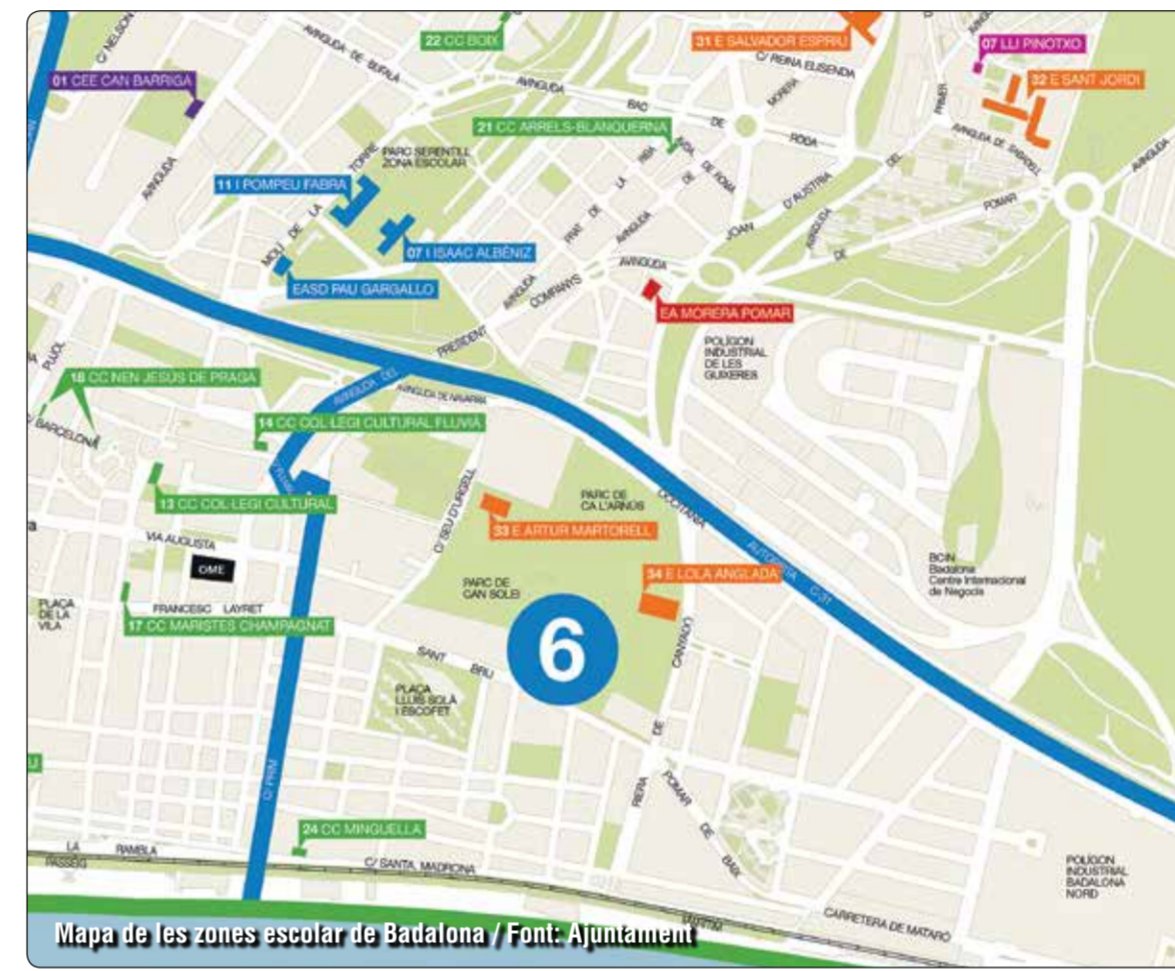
C/ NELSON
01 CEE CAN BARRIGA
AVINGUDA DE BUFALÀ
22 CC BOIX
31 E SALVADOR ESPRIU
C/ REINA ELISENDA
07 LLI PINOTXO
32 E SANT JORDI
AVINGUDA
BAC
DE
RODA
MONTSE
21 CC ARRELS-BLANQUERNA
PARC SERENTILL ZONA ESCOLAR
TORRE
LA
DE
MOLÍ
11 I POMPEU FABRA
07 I ISAAC ALBÉNIZ
EASD PAU GARGALLO
AVINGUDA
PRAT DE LA RIBA
AVDA. DE ROMA
AVINGUDA DE JOAN
D'AUSTRIA
AVINGUDA DE SABADELL
POMAR
AVINGUDA
COMPANYS
PRESIDENT
AVINGUDA
EA MORERA POMAR
POLÍGON INDUSTRIAL DE LES GUIXERES
PUJOL
18 CC NEN JESÚS DE PRAGA
BARCELONA
AVINGUDA DEL
AVINGUDA DE NAVARRA
14 CC COL·LEGI CULTURAL FLUVIÀ
13 CC COL·LEGI CULTURAL
C/ SEU D'URGELL
PARC DE CA L'ARNÚS
33 E ARTUR MARTORELL
OCCITANA
AUTOPISTA C-31
VIA AUGUSTA
OME
34 E LOLA ANGLADA
BCIN Badalona Centre Internacional de Negocis
PLAÇA DE LA VILA
FRANCESC LAYRET
17 CC MARISTES CHAMPAGNAT
PARC DE CAN SOLEI
6
SANT BRU
PLAÇA LLUÍS SOLÀ I ESCOFET
CANYADÓ
RIERA DE
POMAR DE BAIX
C/ PRIM
24 CC MINGUELLA
LA RAMBLA
PASSEIG
C/ SANTA MADRONA
CARRETERA DE MATARÓ
POLÍGON INDUSTRIAL BADALONA NORD
Mapa de les zones escolar de Badalona / Font: Ajuntament